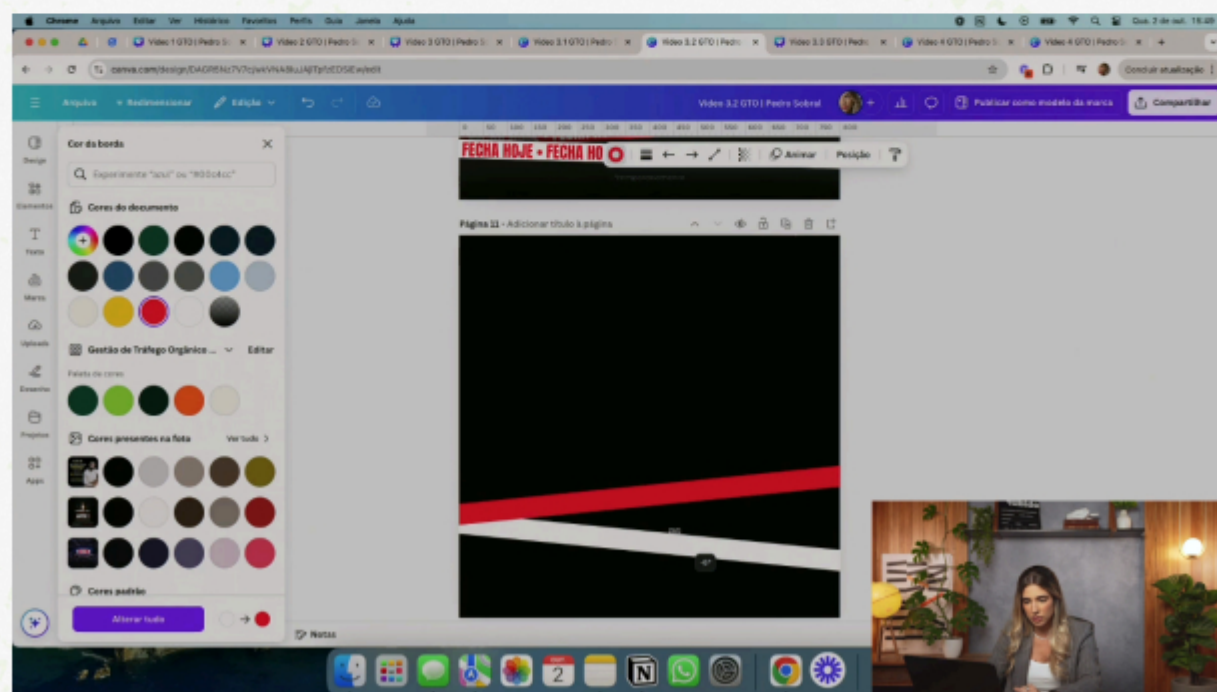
Chrome Arquivo Editar Ver Histórico Favoritos Perfis Guia Janela Ajuda
Qua. 2 de out. 15:20

Vídeo 1 GTO | Pedro S
Vídeo 2 GTO | Pedro S
Vídeo 3 GTO | Pedro S
Vídeo 3.1 GTO | Pedro
Vídeo 3.2 GTO | Pedro
Vídeo 3.3 GTO | Pedro
Vídeo 4 GTO | Pedro S
Vídeo 4 GTO | Pedro S

canva.com/design/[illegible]/edit
Concluir atualização

Arquivo
Redimensionar
Edição
Vídeo 3.2 GTO | Pedro Sobral
Publicar como modelo da marca
Compartilhar

Design
Elementos
Texto
Marca
Uploads
Desenho
Projetos
Apps

Cor da borda
Experimente "azul" ou "#00c4cc"
Cores do documento
Gestão de Tráfego Orgânico ...
Editar
Paleta de cores
Cores presentes na foto
Ver tudo
Cores padrão
Alterar tudo

FECHA HOJE • FECHA HO
Animar
Posição

Página 11 - Adicionar título à página

Notas